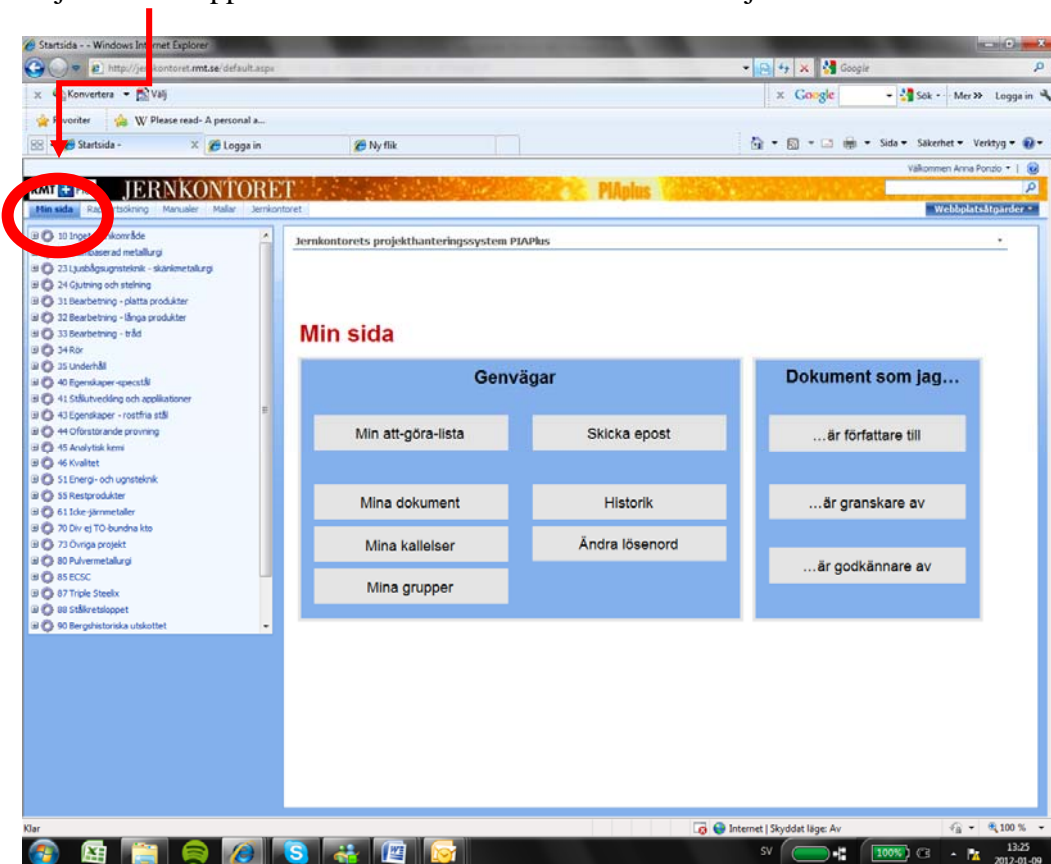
Startsida - - Windows Internet Explorer

http://jernkontoret.rmt.se/default.aspx

Google

Konvertera ▾ Välj

Google ▾ Sök ▾ Mer » Logga in

Favoriter W Please read- A personal a...

Startsida - Logga in Ny flik

Sida ▾ Säkerhet ▾ Verktyg ▾

Välkommen Anna Ponzio ▾

RMT JERNKONTORET PIAplus

Min sida Rapportsökning Manualer Mallar Jernkontoret

Webbplatsåtgärder ▾

10 Inget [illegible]område
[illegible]baserad metallurgi
23 Ljusbågsugnsteknik - skänkmetallurgi
24 Gjutning och stelning
31 Bearbetning - platta produkter
32 Bearbetning - långa produkter
33 Bearbetning - tråd
34 Rör
35 Underhåll
40 Egenskaper-specstål
41 Stålutveckling och applikationer
43 Egenskaper - rostfria stål
44 Oförstörande provning
45 Analytisk kemi
46 Kvalitet
51 Energi- och ugnsteknik
55 Restprodukter
61 Icke-järnmetaller
70 Div ej TO-bundna kto
73 Övriga projekt
80 Pulvermetallurgi
85 ECSC
87 Triple Steelix
88 Stålkretsloppet
90 Bergshistoriska utskottet

Jernkontorets projekthanteringssystem PIAPlus

Min sida

Genvägar

Min att-göra-lista
Skicka epost
Mina dokument
Historik
Mina kallelser
Ändra lösenord
Mina grupper

Dokument som jag...

...är författare till
...är granskare av
...är godkännare av

Klar

Internet | Skyddat läge: Av

100 %

SV

13:25
2012-01-09